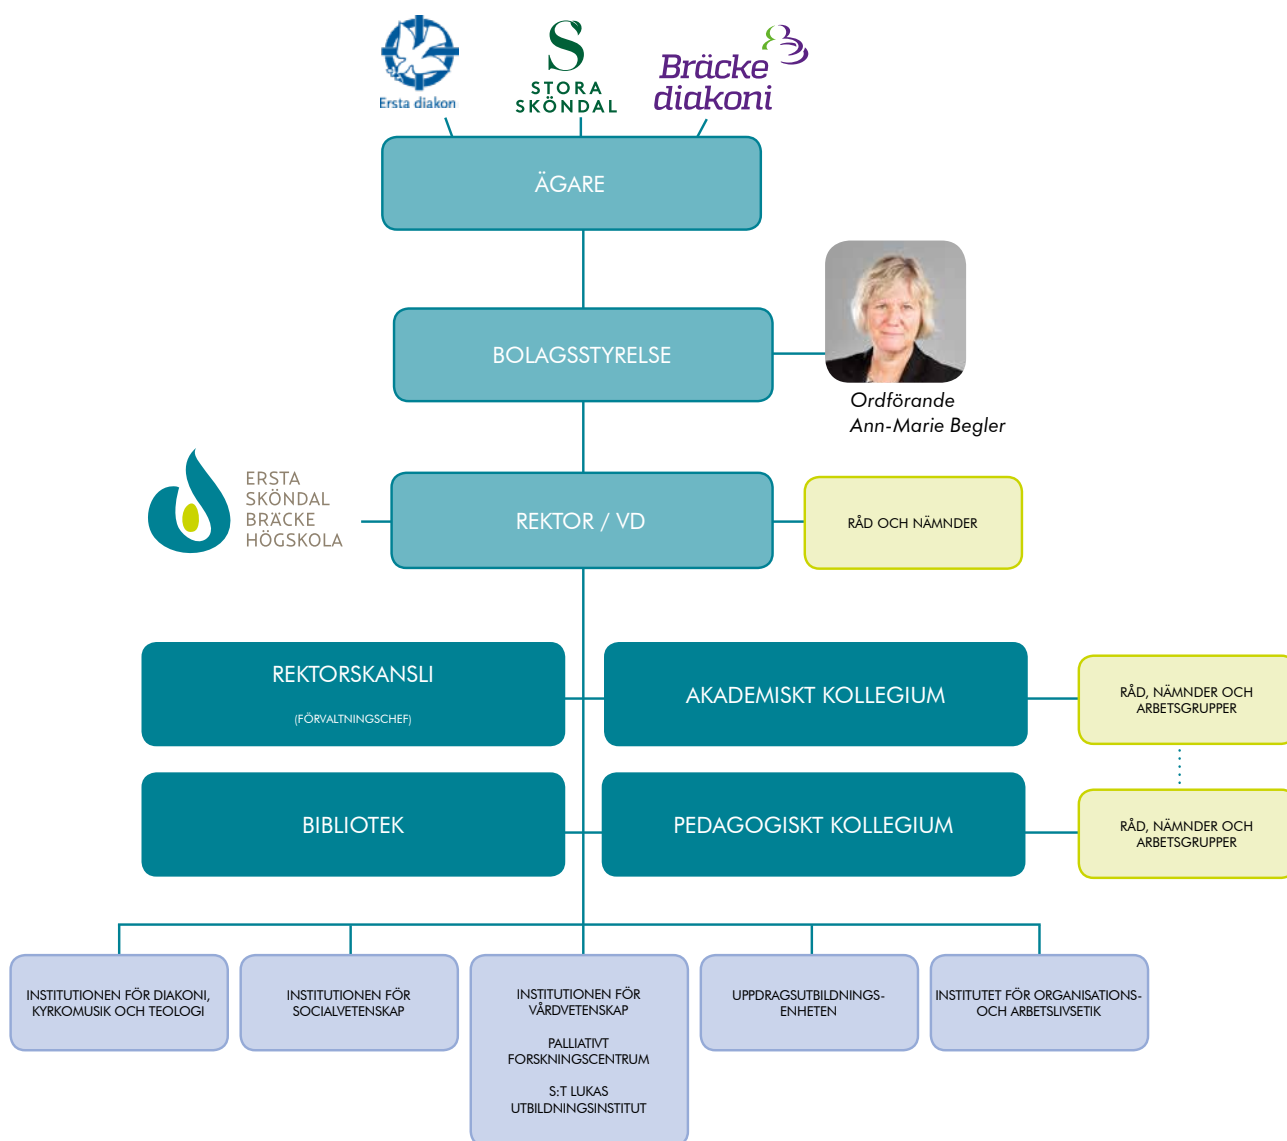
Ersta diakoni

S
STORA
SKÖNDAL

Bräcke diakoni

ÄGARE

BOLAGSSTYRELSE

Ordförande
Ann-Marie Begler

ERSTA
SKÖNDAL
BRÄCKE
HÖGSKOLA

REKTOR / VD

RÅD OCH NÄMNDER

REKTORSKANSLI
(FÖRVALTNINGSCHEF)

AKADEMISKT KOLLEGIUM

RÅD, NÄMNDER OCH ARBETSGRUPPER

BIBLIOTEK

PEDAGOGISKT KOLLEGIUM

RÅD, NÄMNDER OCH ARBETSGRUPPER

INSTITUTIONEN FÖR DIAKONI, KYRKOMUSIK OCH TEOLOGI

INSTITUTIONEN FÖR SOCIALVETENSKAP

INSTITUTIONEN FÖR VÅRDVETENSKAP

PALLIATIVT FORSKNINGSCENTRUM

S:T LUKAS UTBILDNINGSINSTITUT

UPPDRAGSUTBILDNINGSENHETEN

INSTITUTET FÖR ORGANISATIONS- OCH ARBETSLIVSETIK